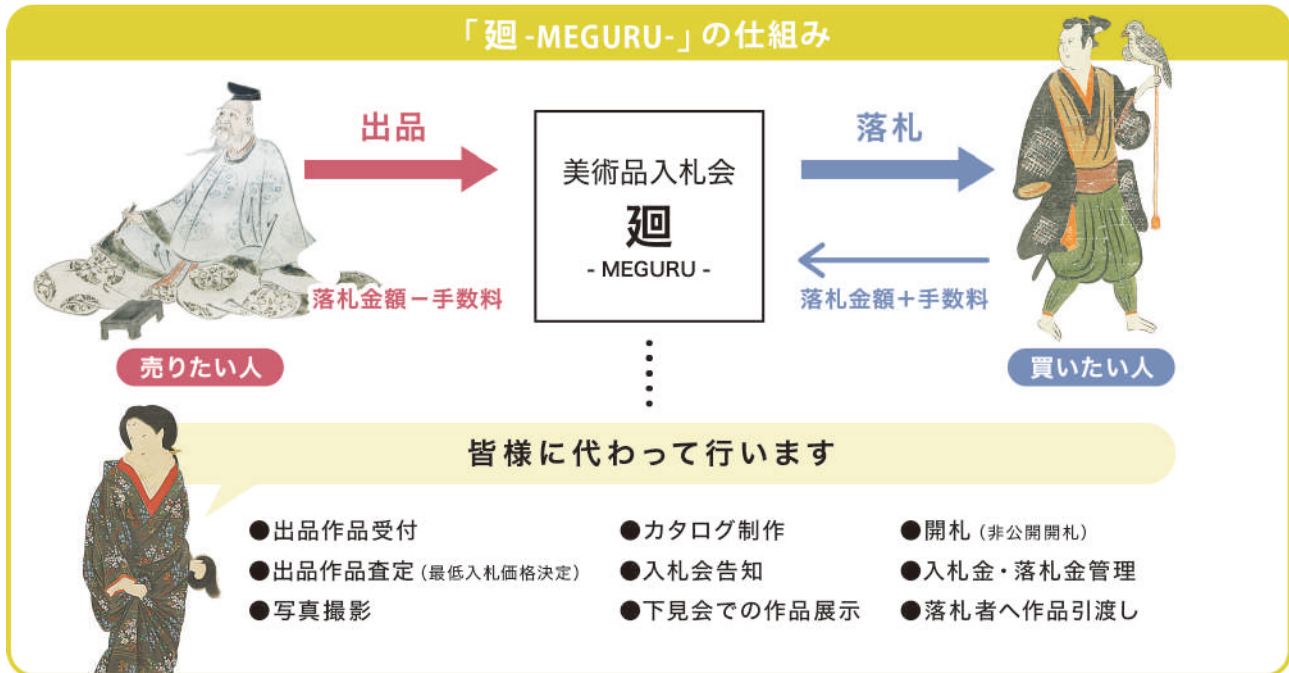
「廻 -MEGURU-」の仕組み

出品

美術品入札会
廻
- MEGURU -

落札

落札金額－手数料

落札金額＋手数料

売りたい人

買いたい人

皆様に代わって行います

●出品作品受付
●出品作品査定（最低入札価格決定）
●写真撮影

●カタログ制作
●入札会告知
●下見会での作品展示

●開札（非公開開札）
●入札金・落札金管理
●落札者へ作品引渡し